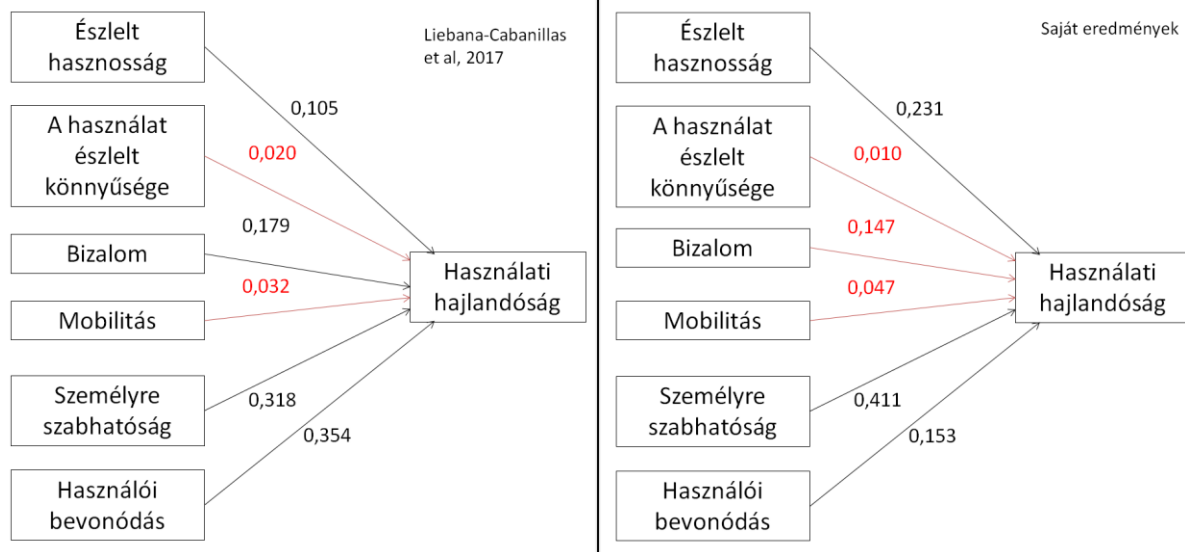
Liebana-Cabanillas et al, 2017

Észlelt hasznosság

0,105

A használat észlelt könnyűsége

0,020

0,179

Bizalom

0,032

Mobilitás

Használati hajlandóság

Személyre szabhatóság

0,318

0,354

Használói bevonódás

Saját eredmények

Észlelt hasznosság

0,231

A használat észlelt könnyűsége

0,010

Bizalom

0,147

0,047

Mobilitás

Használati hajlandóság

Személyre szabhatóság

0,411

0,153

Használói bevonódás